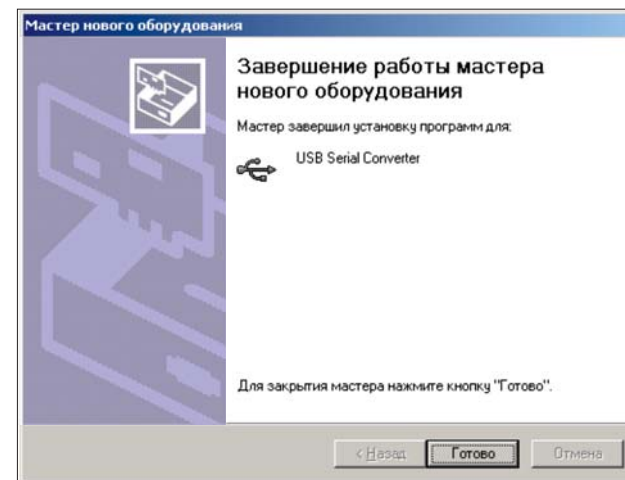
Мастер нового оборудования

Завершение работы мастера нового оборудования

Мастер завершил установку программ для:

USB Serial Converter

Для закрытия мастера нажмите кнопку "Готово".

< Назад

Готово

Отмена